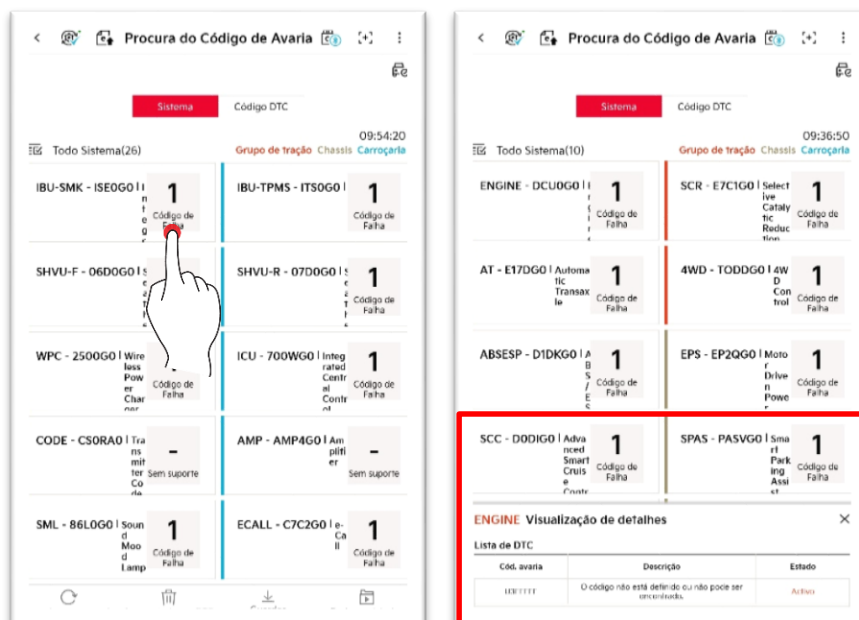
Procura do Código de Avaria

Sistema | Código DTC

09:54:20

Todo Sistema(26)

Grupo de tração Chassis Carroçaria

IBU-SMK - ISE0G0 | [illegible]
1
Código de Falha

IBU-TPMS - ITS0G0 | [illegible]
1
Código de Falha

SHVU-F - 06D0G0 | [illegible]

SHVU-R - 07D0G0 | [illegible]
1
Código de Falha

WPC - 2500G0 | Wireless Power Charger
Código de Falha

ICU - 700WG0 | Integrated Central Control
1
Código de Falha

CODE - CS0RA0 | Transmitter Code
-
Sem suporte

AMP - AMP4G0 | Amplifier
-
Sem suporte

SML - 86L0G0 | Sound Mood Lamp
1
Código de Falha

ECALL - C7C2G0 | e-Call
1
Código de Falha

Procura do Código de Avaria

Sistema | Código DTC

09:36:50

Todo Sistema(10)

Grupo de tração Chassis Carroçaria

ENGINE - DCU0G0 | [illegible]
1
Código de Falha

SCR - E7C1G0 | Selective Catalytic Reduction
1
Código de Falha

AT - E17DG0 | Automatic Transaxle
1
Código de Falha

4WD - TODDG0 | 4WD Control
1
Código de Falha

ABSESP - D1DKG0 | ABS/ESP
1
Código de Falha

EPS - EP2QG0 | Motor Driven Power
1
Código de Falha

SCC - D0DIG0 | Advanced Smart Cruise Control
1
Código de Falha

SPAS - PASVG0 | Smart Parking Assist
1
Código de Falha

ENGINE Visualização de detalhes

Lista de DTC

| Cód. avaria | Descrição | Estado |
|---|---|---|
| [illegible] | O código não está definido ou não pode ser encontrado. | Activo |